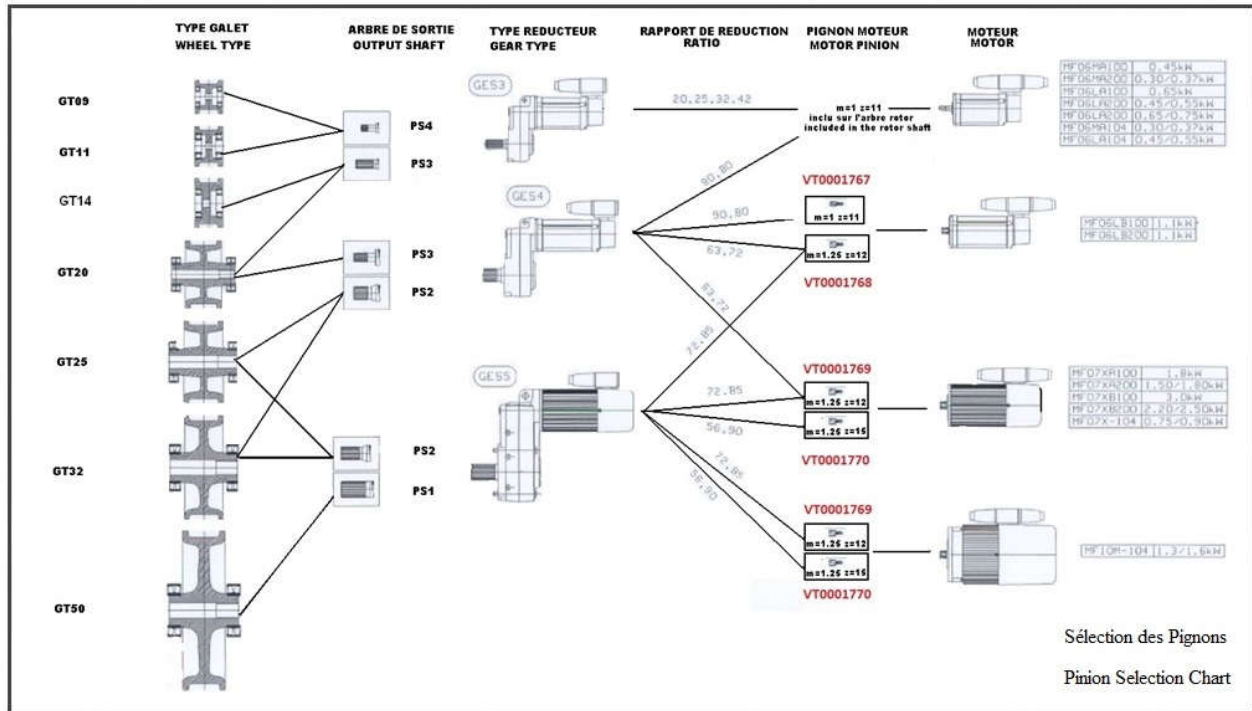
TYPE GALET
WHEEL TYPE

ARBRE DE SORTIE
OUTPUT SHAFT

TYPE REDUCTEUR
GEAR TYPE

RAPPORT DE REDUCTION
RATIO

PIGNON MOTEUR
MOTOR PINION

MOTEUR
MOTOR

GT09
GT11
GT14
GT20
GT25
GT32
GT50

PS4
PS3
PS3
PS2
PS2
PS1

GES3
GES4
GES5

20.25.32.42
90.80
90.80
63.72
63.72
72.85
72.85
56.90
72.85
56.90

m=1 z=11
inclu sur l'arbre rotor
included in the rotor shaft

VT0001767
m=1 z=11
m=1.25 z=12
VT0001768

VT0001769
m=1.25 z=12
m=1.25 z=15
VT0001770

VT0001769
m=1.25 z=12
m=1.25 z=15
VT0001770

| MF06MA100 | 0.45kW |
|---|---|
| MF06MA200 | 0.30/0.37kW |
| MF06LA100 | 0.65kW |
| MF06LA200 | 0.45/0.55kW |
| MF06LA200 | 0.65/0.75kW |
| MF06MA104 | 0.30/0.37kW |
| MF06LA104 | 0.45/0.55kW |

| MF06LB100 | 1.1kW |
|---|---|
| MF06LB200 | 1.1kW |

| MF07XA100 | 1.8kW |
|---|---|
| MF07XA200 | 1.50/1.80kW |
| MF07XB100 | 3.0kW |
| MF07XB200 | 2.20/2.50kW |
| MF07X-104 | 0.75/0.90kW |

| MF10M-104 | 1.3/1.6kW |
|---|---|

Sélection des Pignons

Pinion Selection Chart